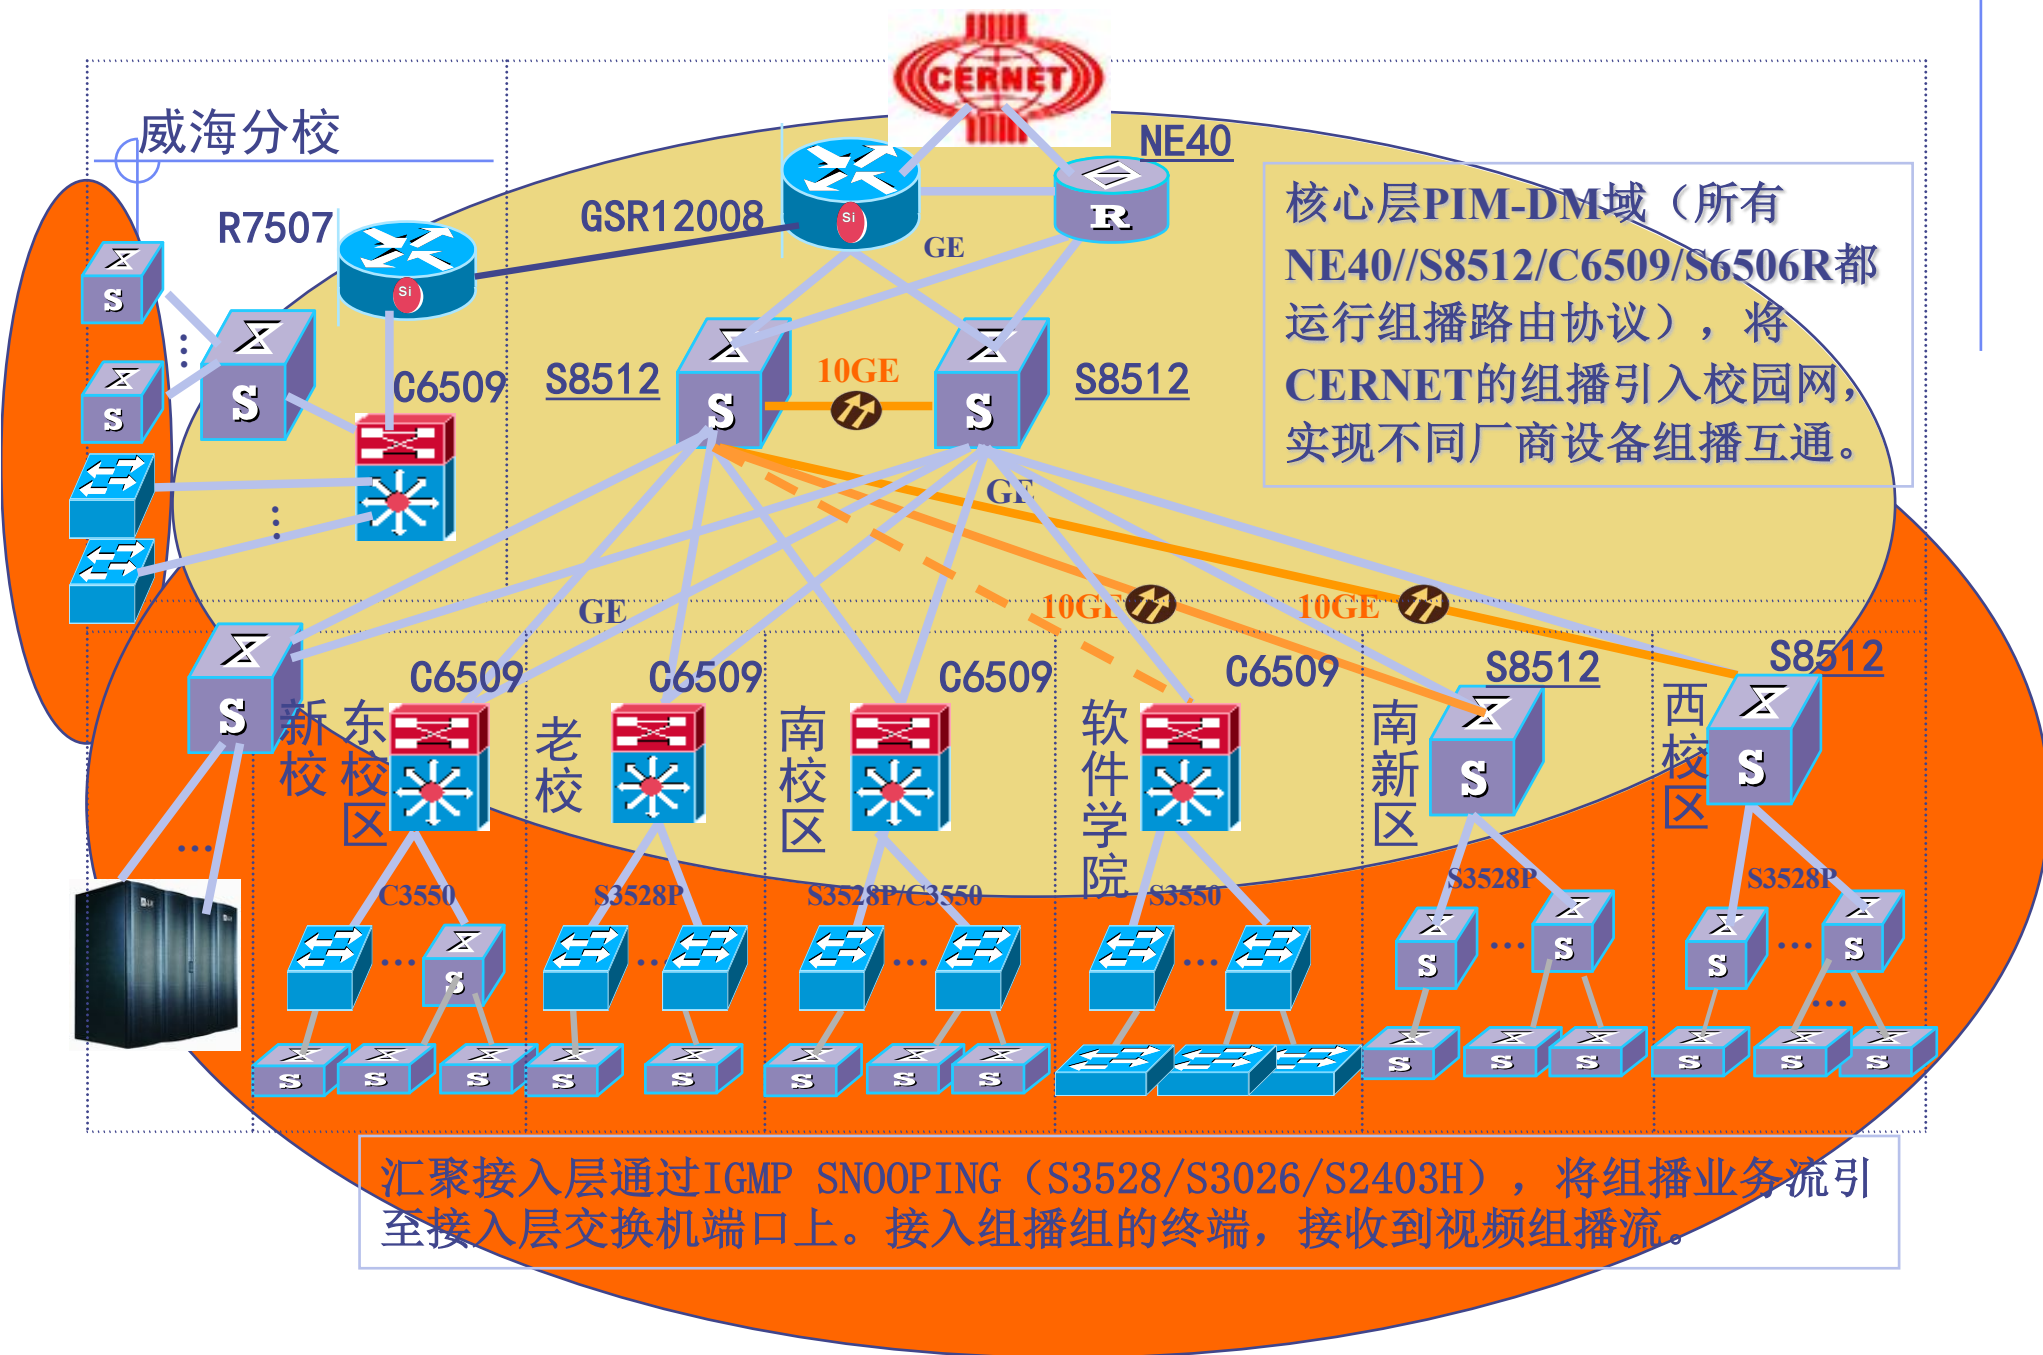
CERNET

NE40

威海分校

R7507

GSR12008

GE

核心层PIM-DM域（所有NE40//S8512/C6509/S6506R都运行组播路由协议），将CERNET的组播引入校园网，实现不同厂商设备组播互通。

C6509

S8512

10GE

S8512

GE

GE

10GE

10GE

C6509

C6509

C6509

C6509

S8512

S8512

新校

东校区

老校

南校区

软件学院

南新区

西校区

C3550

S3528P

S3528P/C3550

S3550

S3528P

S3528P

汇聚接入层通过IGMP SNOOPING（S3528/S3026/S2403H），将组播业务流引至接入层交换机端口上。接入组播组的终端，接收到视频组播流。